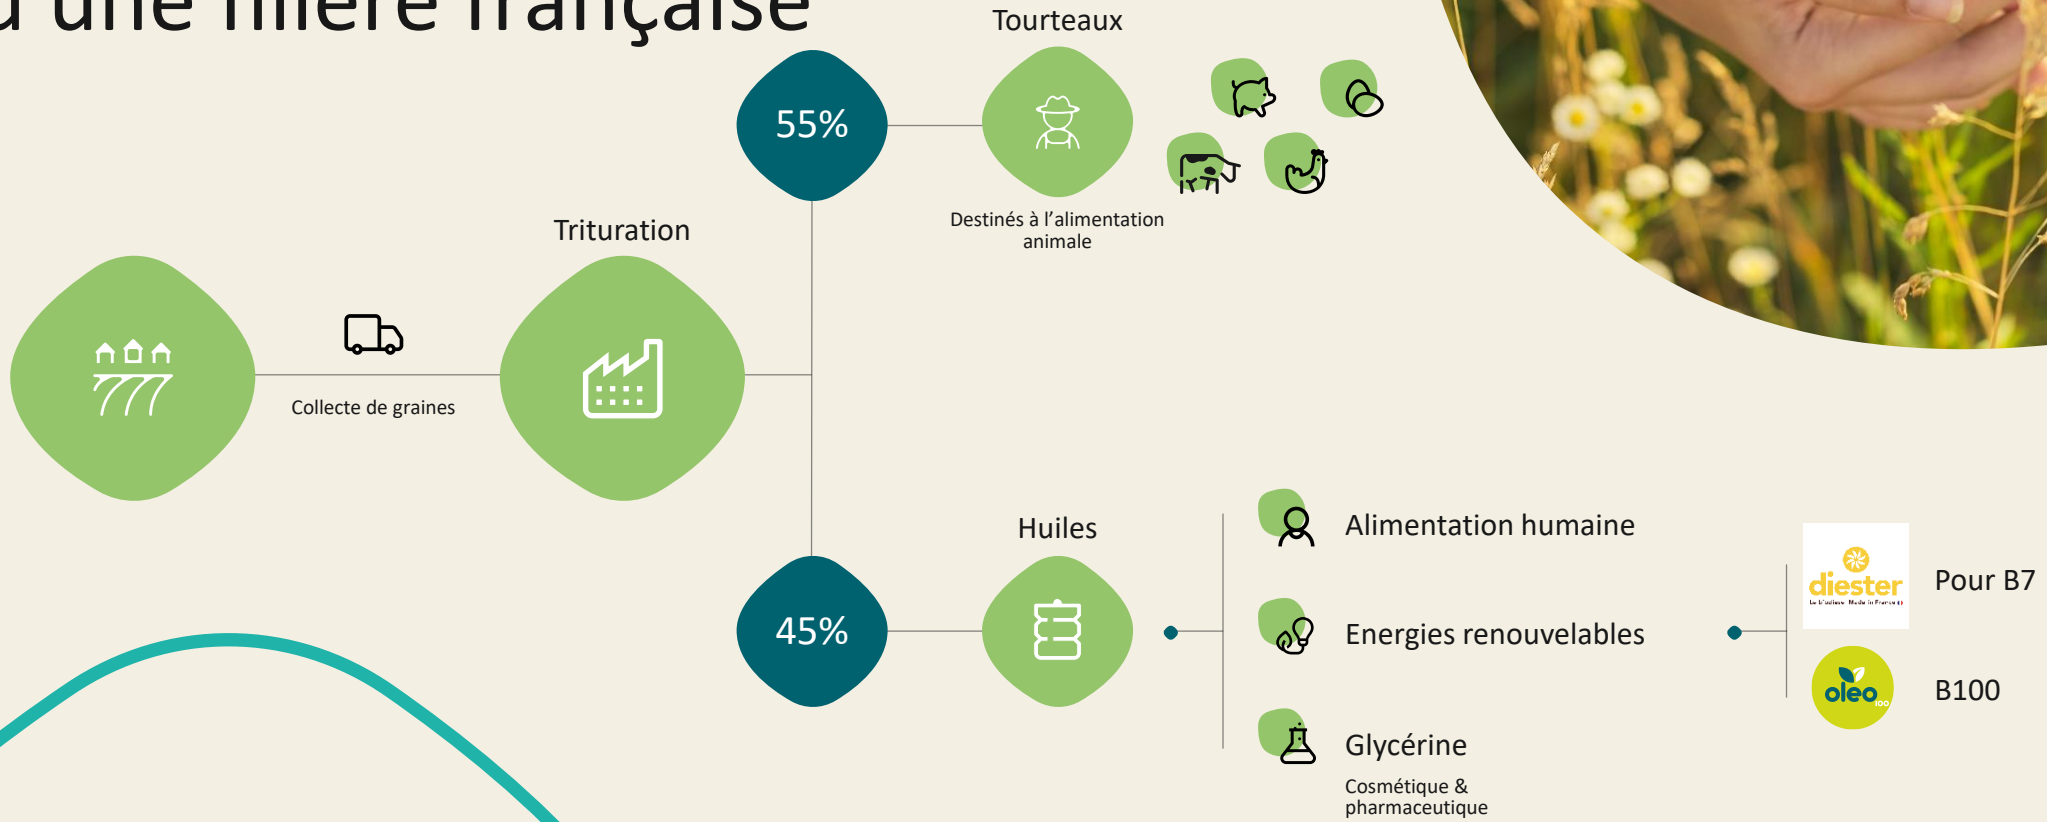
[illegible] une filière française

Tourteaux

55%

Destinés à l'alimentation animale

Trituration

Collecte de graines

Huiles

45%

Alimentation humaine

Energies renouvelables

Glycérine

Cosmétique & pharmaceutique

diester

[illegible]

Pour B7

oleo

B100